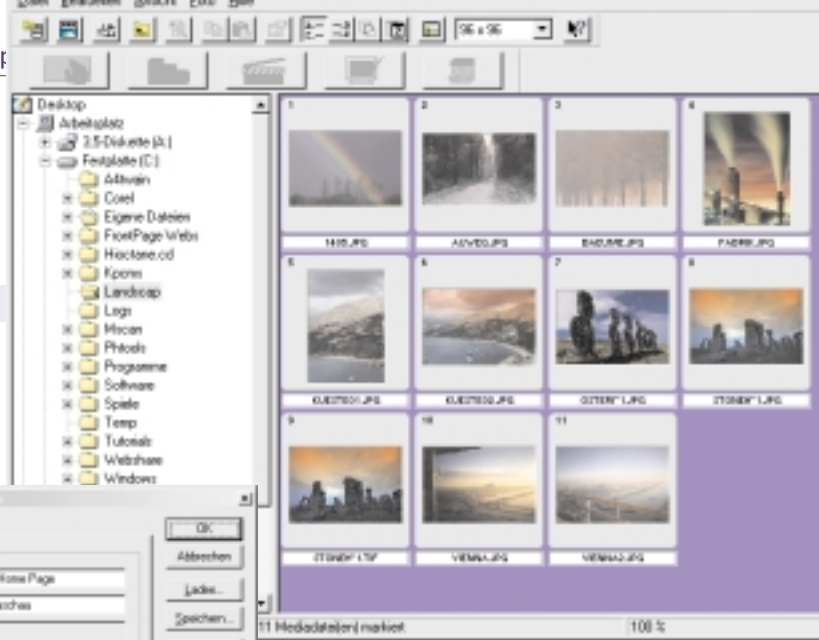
96 x 96

Desktop
Arbeitsplatz
3,5-Diskette (A:)
Festplatte (C:)
Alttvain
Corel
Eigene Dateien
FrontPage Webs
Hisotane.cd
Kpons
Landscap
Logs
Mscan
Photos
Programme
Software
Spiele
Temp
Tutorials
Webshare
Windows

1
1405.JPG
2
ALWEG.JPG
3
BAEUME.JPG
4
FABRIK.JPG
5
KUESTE01.JPG
6
KUESTE02.JPG
7
OSTERI~1.JPG
8
STONEH~1.JPG
9
STONEH~1.TIF
10
VIENNA.JPG
11
VIENNA2.JPG

OK
Abbrechen
Laden...
Speichern...
Home Page
sches

11 Mediadatei(en) markiert
100 %